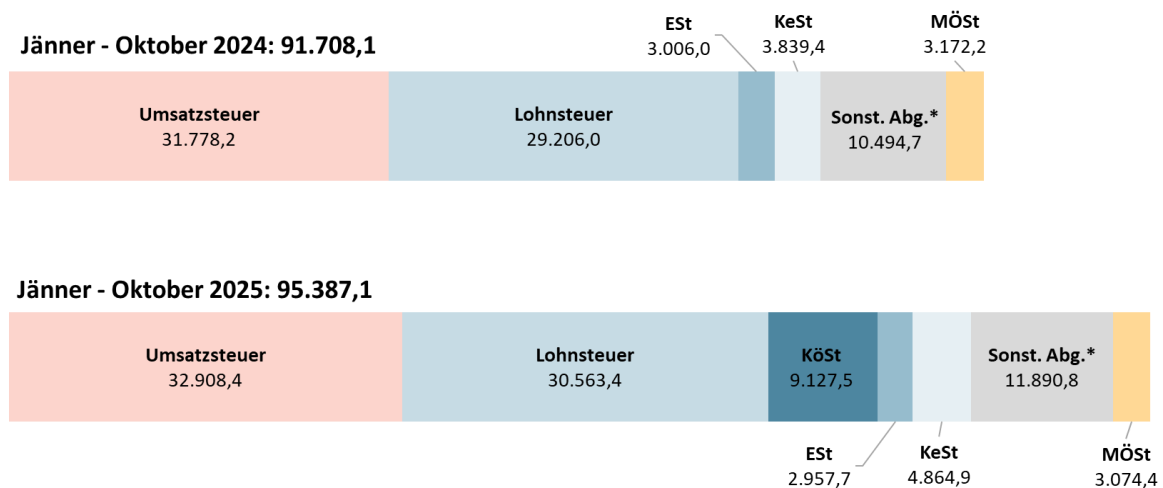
Jänner - Oktober 2024: 91.708,1

ESt
3.006,0

KeSt
3.839,4

MÖSt
3.172,2

Umsatzsteuer
31.778,2

Lohnsteuer
29.206,0

Sonst. Abg.*
10.494,7

Jänner - Oktober 2025: 95.387,1

Umsatzsteuer
32.908,4

Lohnsteuer
30.563,4

KöSt
9.127,5

Sonst. Abg.*
11.890,8

ESt
2.957,7

KeSt
4.864,9

MÖSt
3.074,4